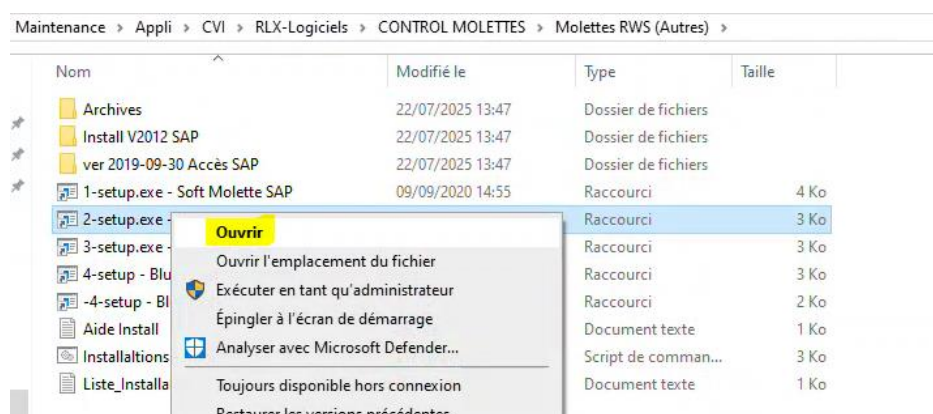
Maintenance › Appli › CVI › RLX-Logiciels › CONTROL MOLETTES › Molettes RWS (Autres) ›

| Nom | Modifié le | Type | Taille |
|---|---|---|---|
| Archives | 22/07/2025 13:47 | Dossier de fichiers | |
| Install V2012 SAP | 22/07/2025 13:47 | Dossier de fichiers | |
| ver 2019-09-30 Accès SAP | 22/07/2025 13:47 | Dossier de fichiers | |
| 1-setup.exe - Soft Molette SAP | 09/09/2020 14:55 | Raccourci | 4 Ko |
| 2-setup.exe - | | Raccourci | 3 Ko |
| 3-setup.exe - | | Raccourci | 3 Ko |
| 4-setup - Blu | | Raccourci | 3 Ko |
| -4-setup - Bl | | Raccourci | 2 Ko |
| Aide Install | | Document texte | 1 Ko |
| Installaltions | | Script de comman... | 3 Ko |
| Liste_Installa | | Document texte | 1 Ko |

Ouvrir
Ouvrir l'emplacement du fichier
Exécuter en tant qu'administrateur
Épingler à l'écran de démarrage
Analyser avec Microsoft Defender...
Toujours disponible hors connexion
Restaurer les versions précédentes